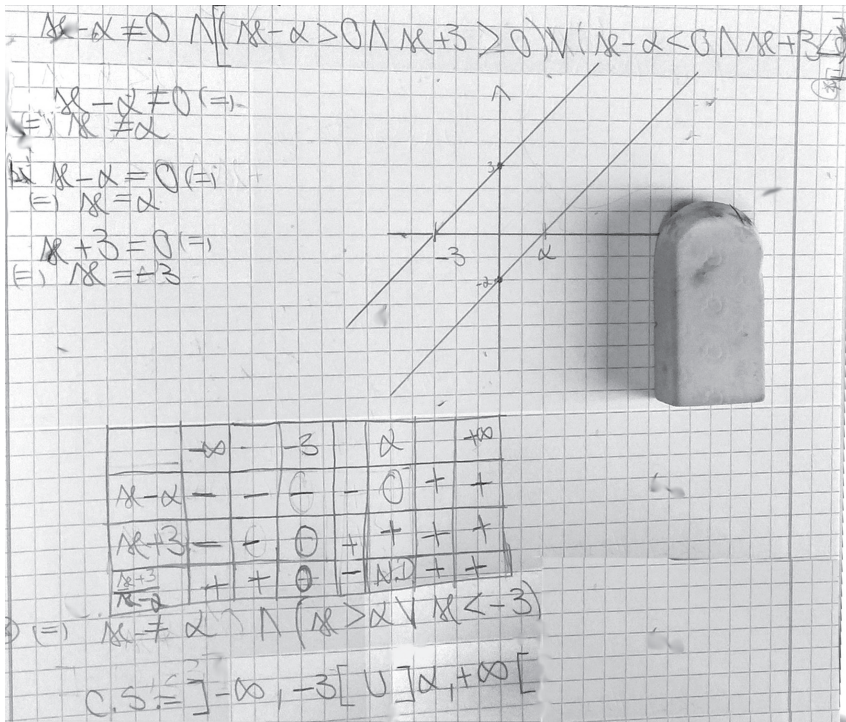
$x - \alpha \neq 0 \wedge [(x-\alpha > 0 \wedge x+3 > 0) \vee (x-\alpha < 0 \wedge x+3 <$ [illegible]

$x - \alpha \neq 0 \Leftrightarrow$
$\Leftrightarrow x \neq \alpha$

$x - \alpha = 0 \Leftrightarrow$
$\Leftrightarrow x = \alpha$

$x + 3 = 0 \Leftrightarrow$
$\Leftrightarrow x = -3$

3
-3
$\alpha$
-2

| | $-\infty$ | | $-3$ | | $\alpha$ | | $+\infty$ |
|---|---|---|---|---|---|---|---|
| $x-\alpha$ | $-$ | $-$ | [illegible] | $-$ | $0$ | $+$ | $+$ |
| $x+3$ | $-$ | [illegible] | $0$ | $+$ | $+$ | $+$ | $+$ |
| $\frac{x+3}{x-\alpha}$ | $+$ | $+$ | $0$ | $-$ | N.D. | $+$ | $+$ |

$\Leftrightarrow x \neq \alpha \wedge (x > \alpha \vee x < -3)$

C.S. $= ]-\infty, -3[ \cup ]\alpha, +\infty[$